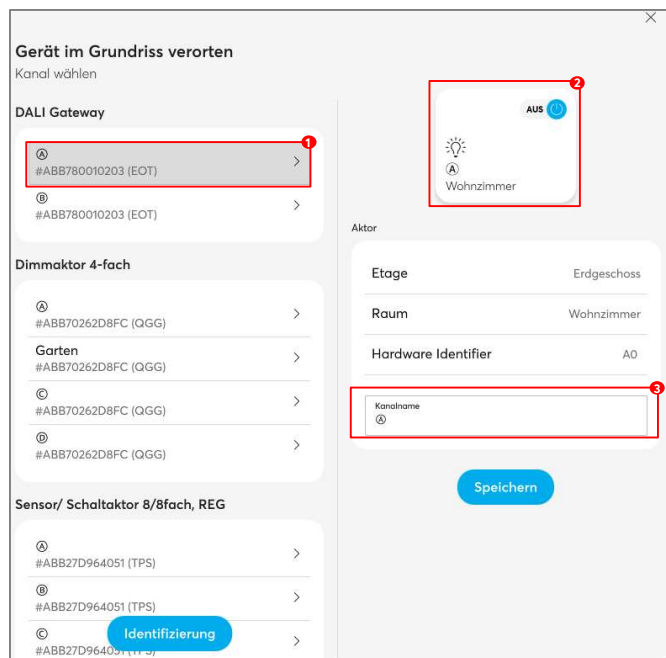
×

Gerät im Grundriss verorten

Kanal wählen

DALI Gateway

1

Ⓐ
#ABB780010203 (EOT)

Ⓑ
#ABB780010203 (EOT)

Dimmaktor 4-fach

Ⓐ
#ABB70262D8FC (QGG)

Garten
#ABB70262D8FC (QGG)

Ⓒ
#ABB70262D8FC (QGG)

Ⓓ
#ABB70262D8FC (QGG)

Sensor/ Schaltaktor 8/8fach, REG

Ⓐ
#ABB27D964051 (TPS)

Ⓑ
#ABB27D964051 (TPS)

Ⓒ
#ABB27D9640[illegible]

Identifizierung

2

AUS

Ⓐ
Wohnzimmer

Aktor

Etage Erdgeschoss

Raum Wohnzimmer

Hardware Identifier A0

3

Kanalname
Ⓐ

Speichern